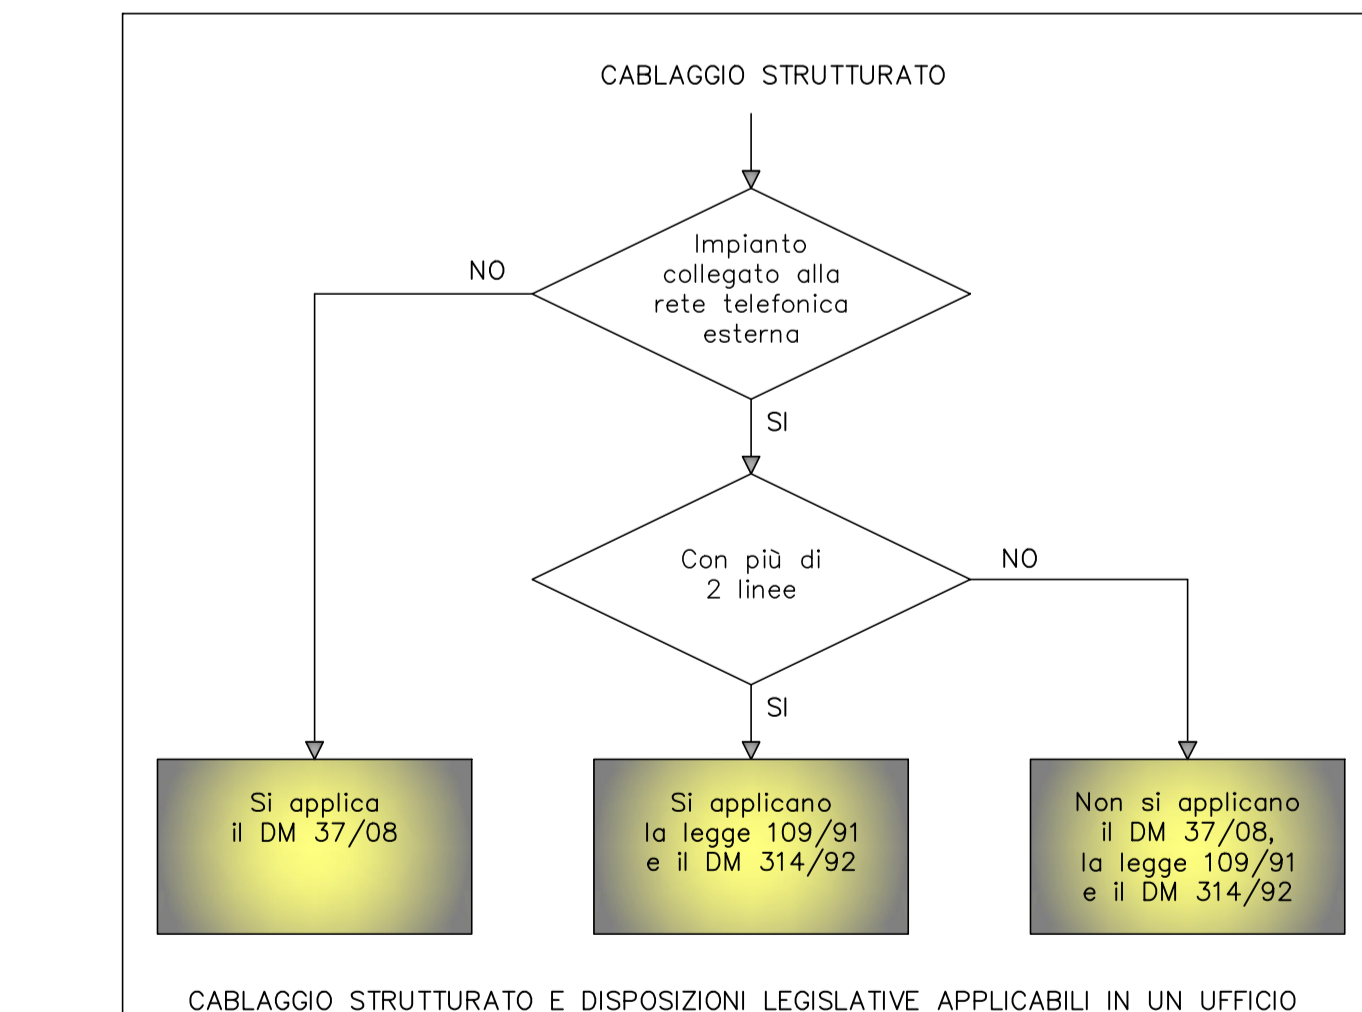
CABLAGGIO STRUTTURATO

Impianto collegato alla rete telefonica esterna

NO

SI

Con più di 2 linee

NO

SI

Si applica il DM 37/08

Si applicano la legge 109/91 e il DM 314/92

Non si applicano il DM 37/08, la legge 109/91 e il DM 314/92

CABLAGGIO STRUTTURATO E DISPOSIZIONI LEGISLATIVE APPLICABILI IN UN UFFICIO